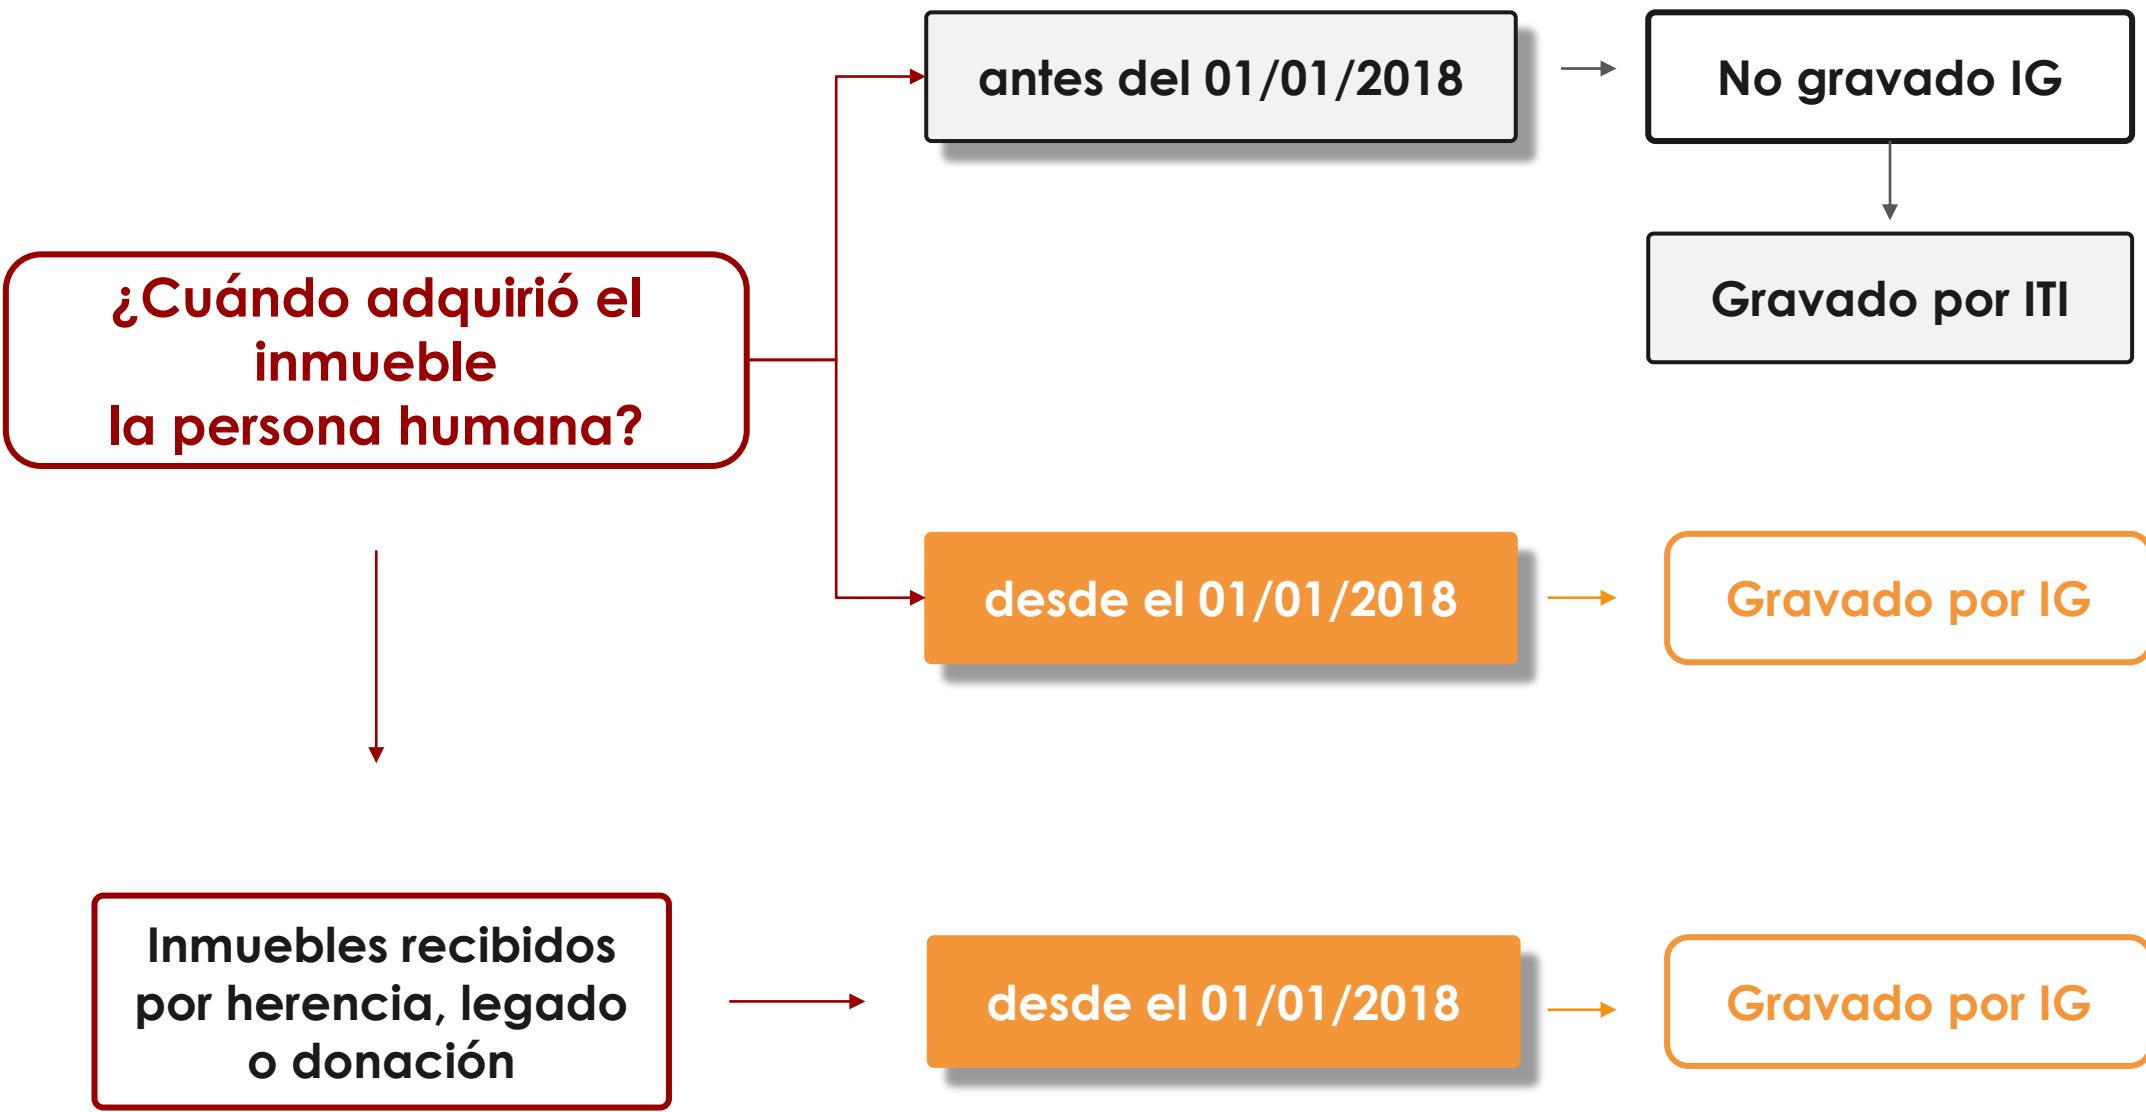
¿Cuándo adquirió el inmueble
la persona humana?

antes del 01/01/2018

No gravado IG

Gravado por ITI

desde el 01/01/2018

Gravado por IG

Inmuebles recibidos por herencia, legado o donación

desde el 01/01/2018

Gravado por IG